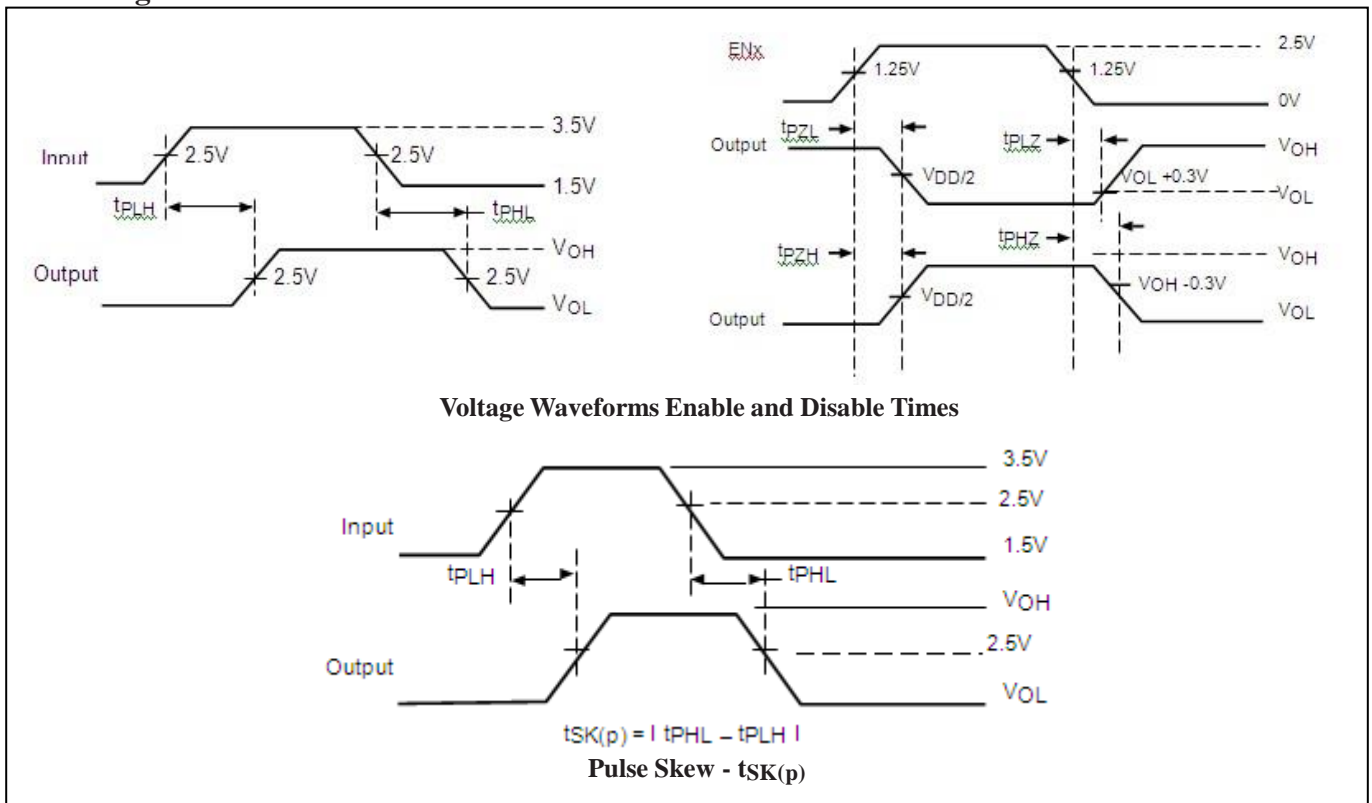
Input
2.5V
2.5V
3.5V
1.5V
$t_{PLH}$
$t_{PHL}$
Output
2.5V
2.5V
$V_{OH}$
$V_{OL}$

ENx
1.25V
1.25V
2.5V
0V
Output
$t_{PZL}$
$t_{PLZ}$
$V_{DD}/2$
$V_{OH}$
$V_{OL}$ +0.3V
$V_{OL}$
$t_{PZH}$
$t_{PHZ}$
$V_{OH}$
$V_{DD}/2$
$V_{OH}$ -0.3V
Output
$V_{OL}$

**Voltage Waveforms Enable and Disable Times**

Input
3.5V
2.5V
1.5V
$t_{PLH}$
$t_{PHL}$
$V_{OH}$
Output
2.5V
$V_{OL}$
$t_{SK(p)} = | t_{PHL} - t_{PLH} |$
**Pulse Skew - $t_{SK(p)}$**